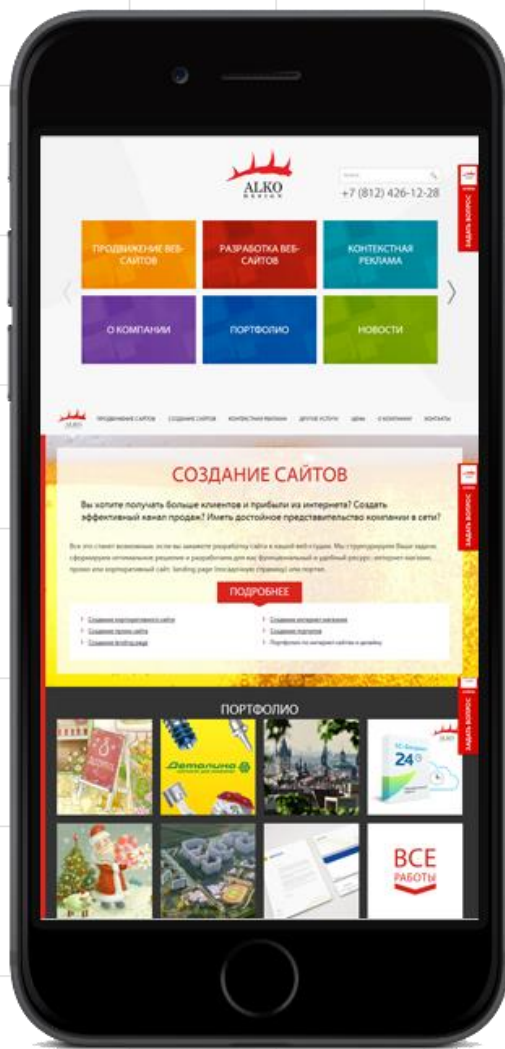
ALKO

+7 (812) 426-12-28

ЗАДАТЬ ВОПРОС

ПРОДВИЖЕНИЕ ВЕБ-САЙТОВ

РАЗРАБОТКА ВЕБ-САЙТОВ

КОНТЕКСТНАЯ РЕКЛАМА

О КОМПАНИИ

ПОРТФОЛИО

НОВОСТИ

ПРОДВИЖЕНИЕ САЙТОВ СОЗДАНИЕ САЙТОВ КОНТЕКСТНАЯ РЕКЛАМА ДРУГИЕ УСЛУГИ ЦЕНЫ О КОМПАНИИ КОНТАКТЫ

СОЗДАНИЕ САЙТОВ

Вы хотите получать больше клиентов и прибыли из интернета? Создать эффективный канал продаж? Иметь достойное представительство компании в сети?

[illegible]

ПОДРОБНЕЕ

Создание корпоративного сайта
Создание промо сайта
Создание landing page

Создание интернет магазина
Создание порталов
Портфолио по интернет сайтам и дизайну

ЗАДАТЬ ВОПРОС

ПОРТФОЛИО

ЗАДАТЬ ВОПРОС

Деталино

24

ВСЕ РАБОТЫ